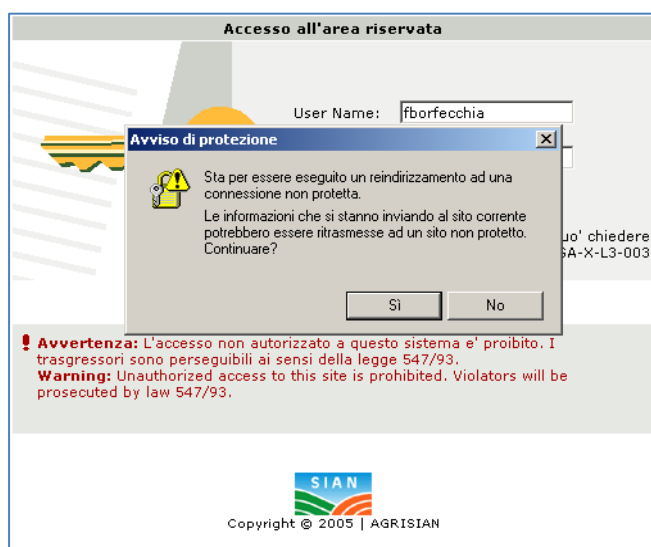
Accesso all'area riservata

User Name: fborfecchia

uo' chiedere
SA-X-L3-003

Avviso di protezione

Sta per essere eseguito un reindirizzamento ad una connessione non protetta.

Le informazioni che si stanno inviando al sito corrente potrebbero essere ritrasmesse ad un sito non protetto. Continuare?

Sì No

Avvertenza: L'accesso non autorizzato a questo sistema e' proibito. I trasgressori sono perseguibili ai sensi della legge 547/93.
Warning: Unauthorized access to this site is prohibited. Violators will be prosecuted by law 547/93.

SIAN

Copyright © 2005 | AGRISIAN